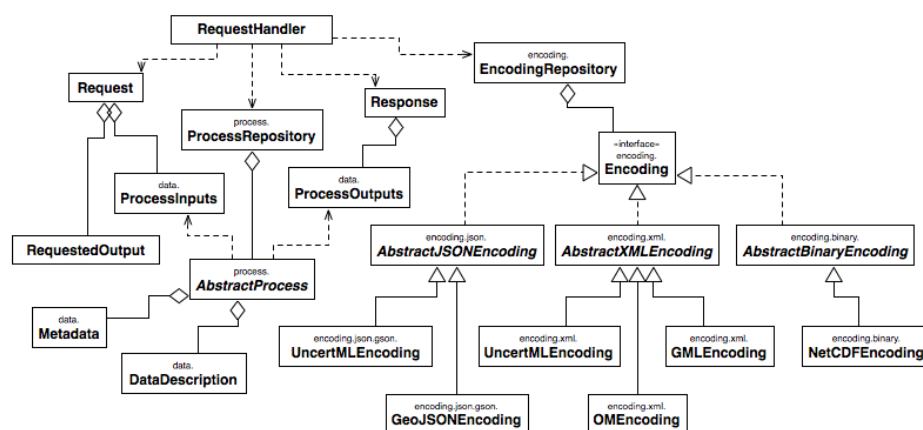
RequestHandler

Request

process.
ProcessRepository

Response

encoding.
EncodingRepository

data.
ProcessInputs

data.
ProcessOutputs

«interface»
encoding.
Encoding

RequestedOutput

process.
AbstractProcess

encoding.json.
AbstractJSONEncoding

encoding.xml.
AbstractXMLEncoding

encoding.binary.
AbstractBinaryEncoding

data.
Metadata

data.
DataDescription

encoding.json.gson.
UncertMLEncoding

encoding.xml.
UncertMLEncoding

encoding.xml.
GMLEncoding

encoding.binary.
NetCDFEncoding

encoding.json.gson.
GeoJSONEncoding

encoding.xml.
OMEncoding